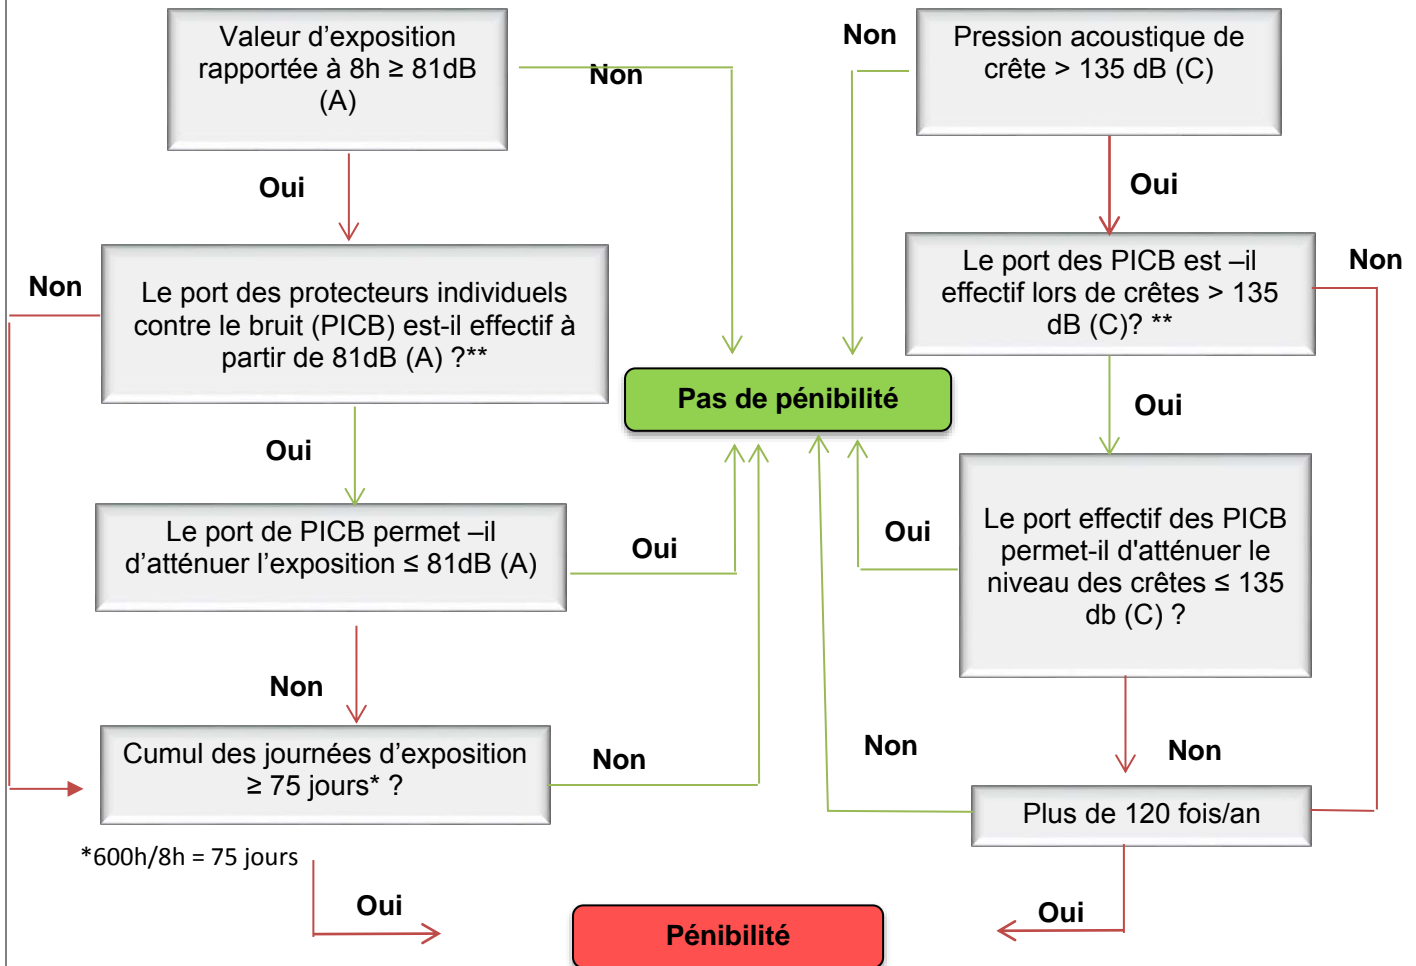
Valeur d'exposition rapportée à 8h ≥ 81dB (A)

Non

Non

Pression acoustique de crête > 135 dB (C)

Oui

Oui

Non

Le port des protecteurs individuels contre le bruit (PICB) est-il effectif à partir de 81dB (A) ?**

Le port des PICB est –il effectif lors de crêtes > 135 dB (C)? **

Non

Pas de pénibilité

Oui

Oui

Le port de PICB permet –il d'atténuer l'exposition ≤ 81dB (A)

Oui

Oui

Le port effectif des PICB permet-il d'atténuer le niveau des crêtes ≤ 135 db (C) ?

Non

Cumul des journées d'exposition ≥ 75 jours* ?

Non

Non

Non

Plus de 120 fois/an

*600h/8h = 75 jours

Oui

Pénibilité

Oui